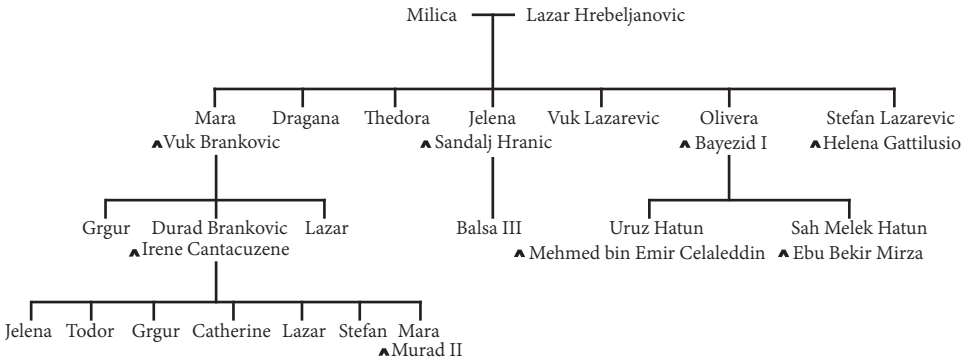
Milica Lazar Hrebeljanovic

Mara
^Vuk Brankovic

Dragana

Thedora

Jelena
^Sandalj Hranic

Vuk Lazarevic

Olivera
^Bayezid I

Stefan Lazarevic
^Helena Gattilusio

Grgur

Durad Brankovic
^Irene Cantacuzene

Lazar

Balsa III

Uruz Hatun
^Mehmed bin Emir Celaleddin

Sah Melek Hatun
^Ebu Bekir Mirza

Jelena

Todor

Grgur

Catherine

Lazar

Stefan

Mara
^Murad II